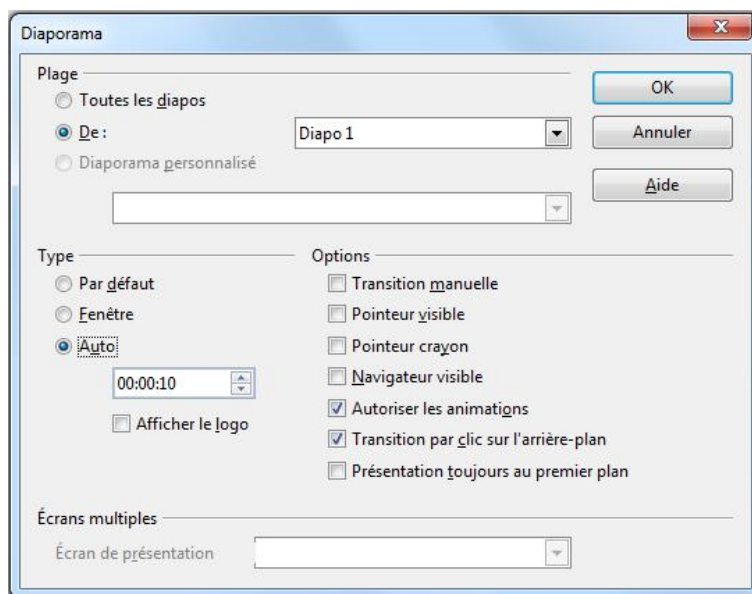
Diaporama

Plage

Toutes les diapos

De :

Diapo 1

Diaporama personnalisé

OK

Annuler

Aide

Type

Par défaut

Fenêtre

Auto

00:00:10

Afficher le logo

Options

Transition manuelle

Pointeur visible

Pointeur crayon

Navigateur visible

Autoriser les animations

Transition par clic sur l'arrière-plan

Présentation toujours au premier plan

Écrans multiples

Écran de présentation